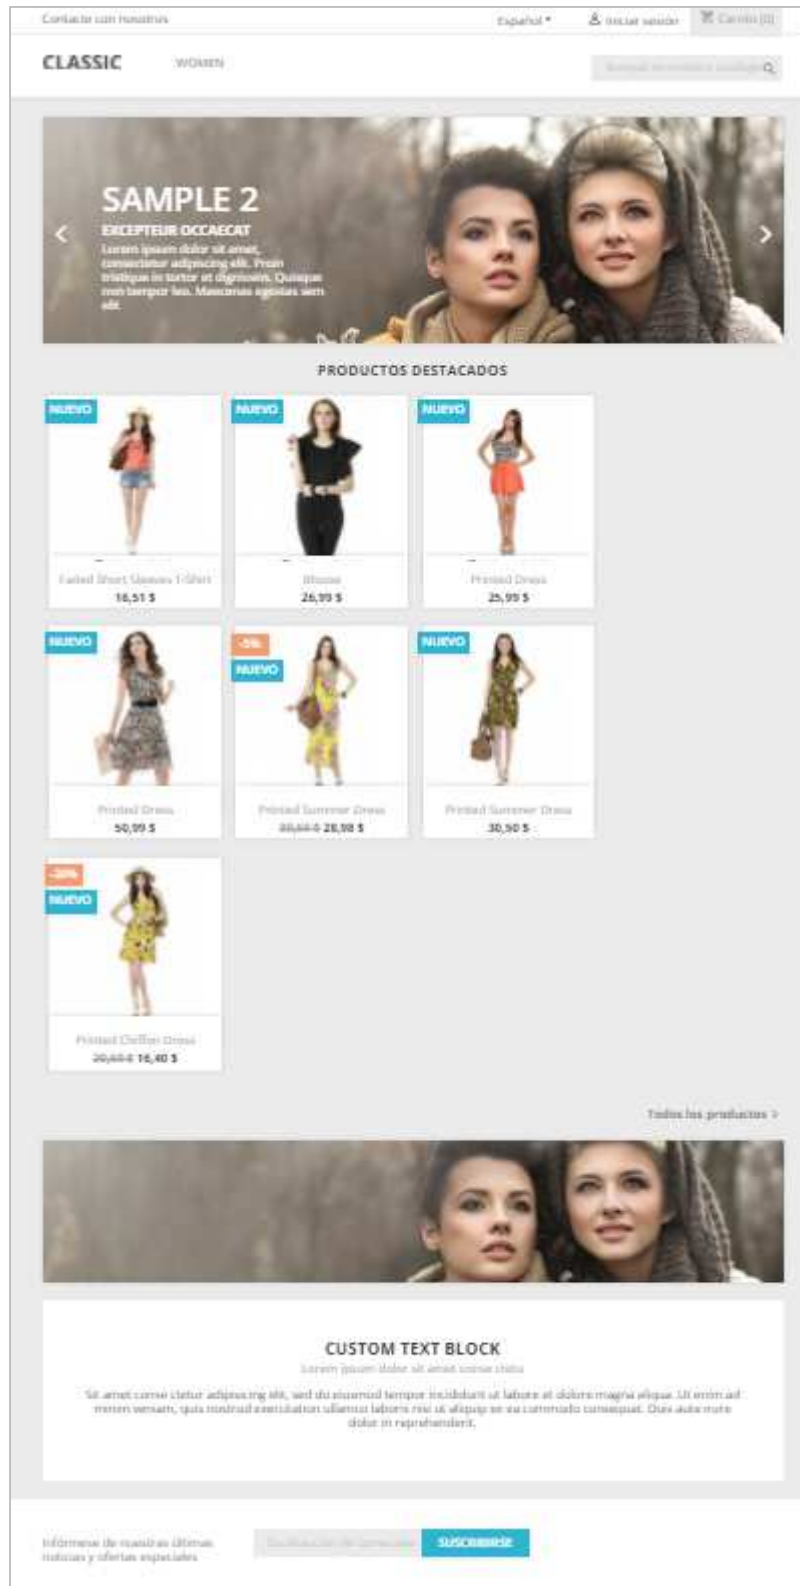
Contacte con nosotros

Español ▾

Iniciar sesión

Carrito (0)

CLASSIC

WOMEN

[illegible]

SAMPLE 2

EXCEPTEUR OCCAECAT

Lorem ipsum dolor sit amet, consectetur adipiscing elit. Proin tristique in tortor et dignissim. Quisque non tempor leo. Maecenas egestas sem elit.

PRODUCTOS DESTACADOS

NUEVO

Faded Short Sleeves T-Shirt

16,51 $

NUEVO

Blouse

26,99 $

NUEVO

Printed Dress

25,99 $

NUEVO

Printed Dress

50,99 $

-5%

NUEVO

Printed Summer Dress

30,50 $ 28,98 $

NUEVO

Printed Summer Dress

30,50 $

-20%

NUEVO

Printed Chiffon Dress

20,50 $ 16,40 $

Todos los productos >

CUSTOM TEXT BLOCK

Lorem ipsum dolor sit amet conse ctetu

Sit amet conse ctetur adipisicing elit, sed do eiusmod tempor incididunt ut labore et dolore magna aliqua. Ut enim ad minim veniam, quis nostrud exercitation ullamco laboris nisi ut aliquip ex ea commodo consequat. Duis aute irure dolor in reprehenderit.

Infórmese de nuestras últimas noticias y ofertas especiales

Su dirección de correo electrónico

SUSCRIBIRSE